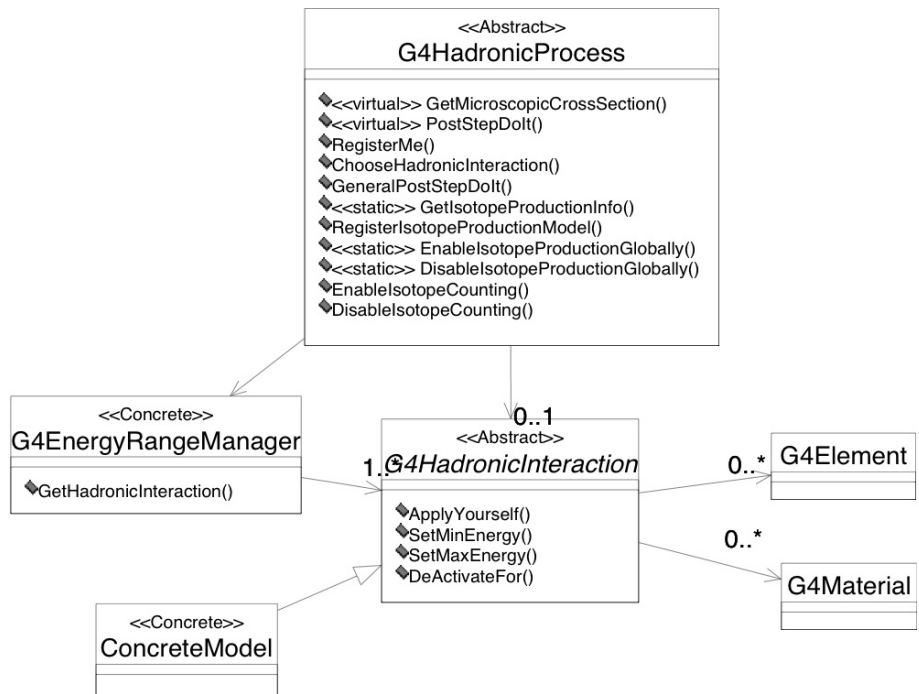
<<Abstract>>
G4HadronicProcess

<<virtual>> GetMicroscopicCrossSection()
<<virtual>> PostStepDoIt()
RegisterMe()
ChooseHadronicInteraction()
GeneralPostStepDoIt()
<<static>> GetIsotopeProductionInfo()
RegisterIsotopeProductionModel()
<<static>> EnableIsotopeProductionGlobally()
<<static>> DisableIsotopeProductionGlobally()
EnableIsotopeCounting()
DisableIsotopeCounting()

<<Concrete>>
G4EnergyRangeManager

GetHadronicInteraction()

0..1
1..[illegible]
<<Abstract>>
G4HadronicInteraction

ApplyYourself()
SetMinEnergy()
SetMaxEnergy()
DeActivateFor()

0..*
G4Element

0..*
G4Material

<<Concrete>>
ConcreteModel